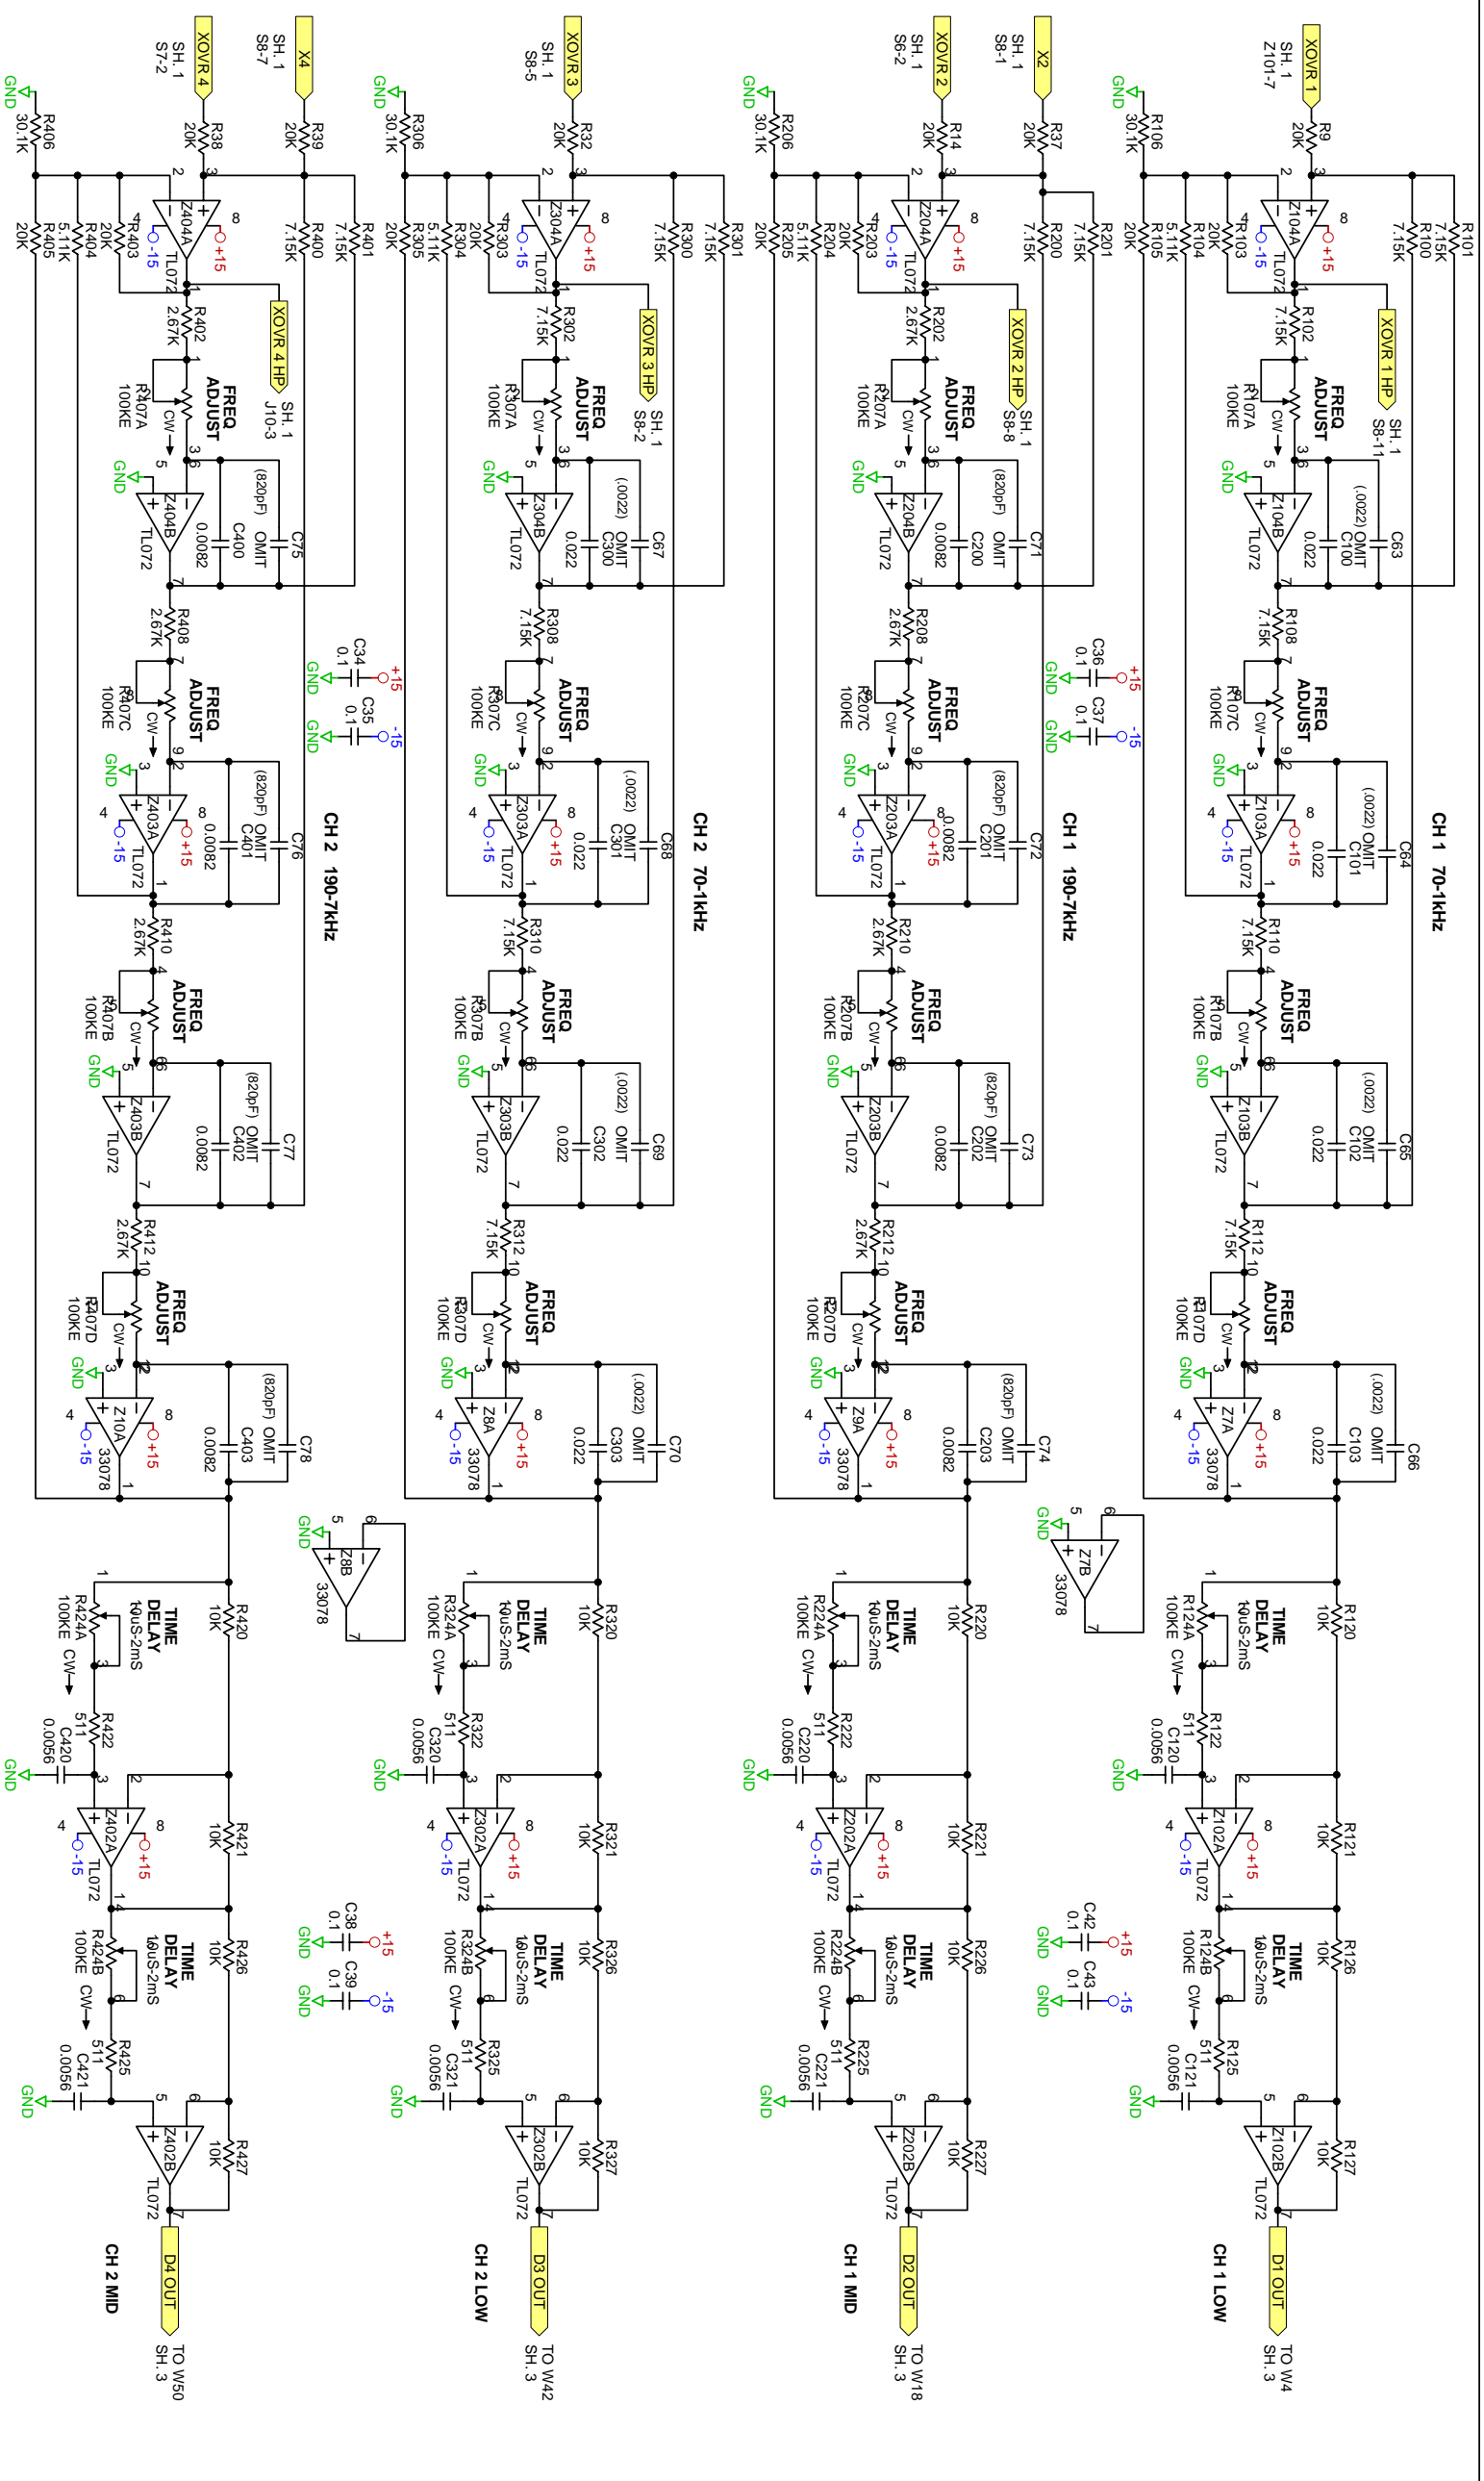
XOVR 4
SH. 1
S7-2
X4
SH. 1
S8-7
GND
R406
30.1K
R38
20K
R39
20K
R405
20K
R404
5.11K
R403
20K
Z404A
TL072
-15
+15
R400
7.15K
R401
7.15K
XOVR 4 HP
SH. 1
J10-3
R402
2.67K
R407A
100KE
FREQ ADJUST
CW
GND
Z404B
TL072
0.0082
C400
(820pF)
OMIT
C75
R408
2.67K
R407C
100KE
FREQ ADJUST
CW
C34
0.1
+15
C35
0.1
-15
GND
GND
Z403A
TL072
-15
+15
0.0082
C401
(820pF)
OMIT
C76
CH 2 190-7kHz
R410
2.67K
R407B
100KE
FREQ ADJUST
CW
Z403B
TL072
0.0082
C402
(820pF)
OMIT
C77
R412
2.67K
R407D
100KE
FREQ ADJUST
CW
Z10A
33078
-15
+15
0.0082
C403
(820pF)
OMIT
C78
Z8B
33078
R424A
100KE
TIME DELAY
10uS-2mS
CW
R420
10K
R422
511
C420
0.0056
Z402A
TL072
-15
+15
R421
10K
C38
0.1
+15
C39
0.1
-15
R424B
100KE
TIME DELAY
10uS-2mS
CW
R426
10K
R425
511
C421
0.0056
Z402B
TL072
R427
10K
D4 OUT
CH 2 MID
TO W50
SH. 3

XOVR 3
SH. 1
S8-5
GND
R306
30.1K
R32
20K
R305
20K
R304
5.11K
R303
20K
Z304A
TL072
-15
+15
R300
7.15K
R301
7.15K
XOVR 3 HP
SH. 1
S8-2
R302
7.15K
R307A
100KE
FREQ ADJUST
CW
Z304B
TL072
0.022
C300
(.0022)
OMIT
C67
R308
7.15K
R307C
100KE
FREQ ADJUST
CW
Z303A
TL072
-15
+15
0.022
C301
(.0022)
OMIT
C68
CH 2 70-1kHz
R310
7.15K
R307B
100KE
FREQ ADJUST
CW
Z303B
TL072
0.022
C302
(.0022)
OMIT
C69
R312
7.15K
R307D
100KE
FREQ ADJUST
CW
Z8A
33078
-15
+15
0.022
C303
(.0022)
OMIT
C70
R324A
100KE
TIME DELAY
10uS-2mS
CW
R320
10K
R322
511
C320
0.0056
Z302A
TL072
-15
+15
R321
10K
R324B
100KE
TIME DELAY
10uS-2mS
CW
R326
10K
R325
511
C321
0.0056
Z302B
TL072
R327
10K
D3 OUT
CH 2 LOW
TO W42
SH. 3

XOVR 2
SH. 1
S6-2
X2
SH. 1
S8-1
GND
R206
30.1K
R14
20K
R37
20K
R205
20K
R204
5.11K
R203
20K
Z204A
TL072
-15
+15
R200
7.15K
R201
7.15K
XOVR 2 HP
SH. 1
S8-8
R202
2.67K
R207A
100KE
FREQ ADJUST
CW
Z204B
TL072
0.0082
C200
(820pF)
OMIT
C71
R208
2.67K
R207C
100KE
FREQ ADJUST
CW
C36
0.1
+15
C37
0.1
-15
Z203A
TL072
-15
+15
0.0082
C201
(820pF)
OMIT
C72
CH 1 190-7kHz
R210
2.67K
R207B
100KE
FREQ ADJUST
CW
Z203B
TL072
0.0082
C202
(820pF)
OMIT
C73
R212
2.67K
R207D
100KE
FREQ ADJUST
CW
Z9A
33078
-15
+15
0.0082
C203
(820pF)
OMIT
C74
Z7B
33078
R224A
100KE
TIME DELAY
10uS-2mS
CW
R220
10K
R222
511
C220
0.0056
Z202A
TL072
-15
+15
R221
10K
C42
0.1
+15
C43
0.1
-15
R224B
100KE
TIME DELAY
10uS-2mS
CW
R226
10K
R225
511
C221
0.0056
Z202B
TL072
R227
10K
D2 OUT
CH 1 MID
TO W18
SH. 3

XOVR 1
SH. 1
Z101-7
GND
R106
30.1K
R9
20K
R105
20K
R104
5.11K
R103
20K
Z104A
TL072
-15
+15
R100
7.15K
R101
7.15K
XOVR 1 HP
SH. 1
S8-11
R102
7.15K
R107A
100KE
FREQ ADJUST
CW
Z104B
TL072
0.022
C100
(.0022)
OMIT
C63
R108
7.15K
R107C
100KE
FREQ ADJUST
CW
Z103A
TL072
-15
+15
0.022
C101
(.0022)
OMIT
C64
CH 1 70-1kHz
R110
7.15K
R107B
100KE
FREQ ADJUST
CW
Z103B
TL072
0.022
C102
(.0022)
OMIT
C65
R112
7.15K
R107D
100KE
FREQ ADJUST
CW
Z7A
33078
-15
+15
0.022
C103
(.0022)
OMIT
C66
R124A
100KE
TIME DELAY
10uS-2mS
CW
R120
10K
R122
511
C120
0.0056
Z102A
TL072
-15
+15
R121
10K
R124B
100KE
TIME DELAY
10uS-2mS
CW
R126
10K
R125
511
C121
0.0056
Z102B
TL072
R127
10K
D1 OUT
CH 1 LOW
TO W4
SH. 3